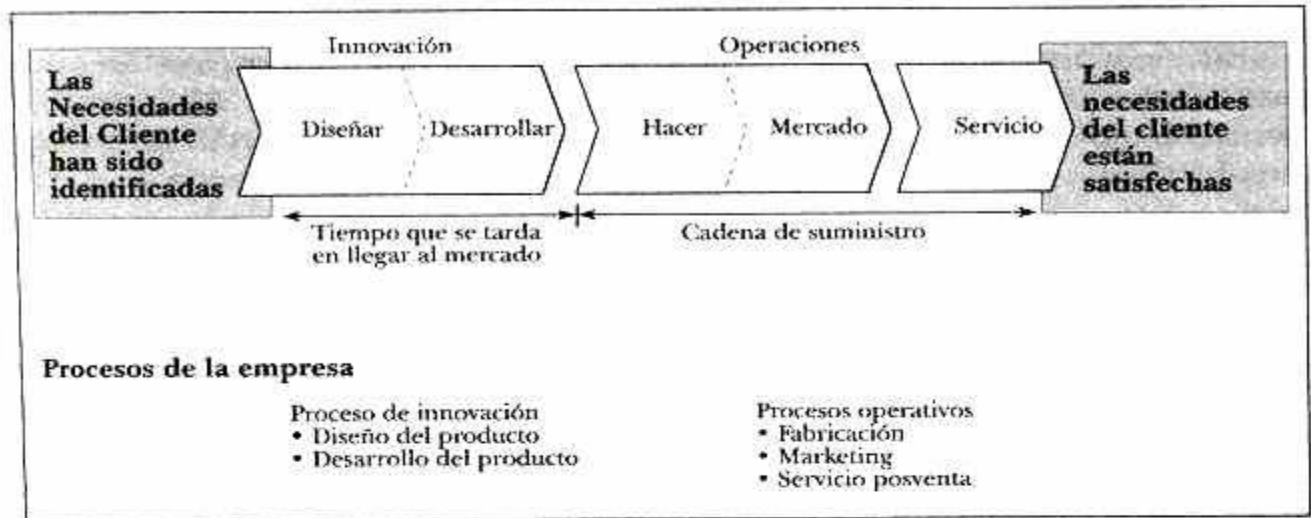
Innovación

Operaciones

Las Necesidades del Cliente han sido identificadas

Diseñar

Desarrollar

Hacer

Mercado

Servicio

Las necesidades del cliente están satisfechas

Tiempo que se tarda en llegar al mercado

Cadena de suministro

Procesos de la empresa

Proceso de innovación
• Diseño del producto
• Desarrollo del producto

Procesos operativos
• Fabricación
• Marketing
• Servicio posventa